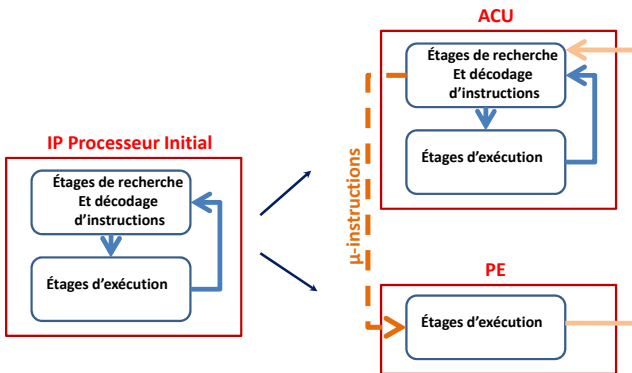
IP Processeur Initial

Étages de recherche
Et décodage
d'instructions

Étages d'exécution

ACU

Étages de recherche
Et décodage
d'instructions

Étages d'exécution

µ-instructions

PE

Étages d'exécution